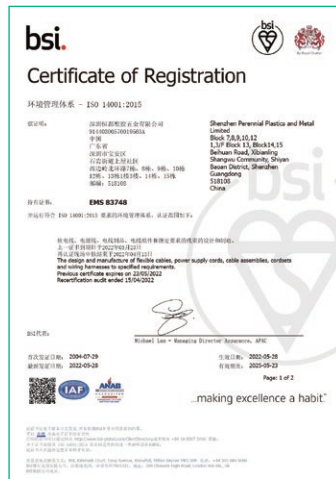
bsi.

Certificate of Registration

环境管理体系 - ISO 14001:2015

兹证明：

深圳恒新塑五金有限公司
91440300570019568A
中国
广东省
深圳市宝安区
石岩街道上屋社区
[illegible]

Shenzhen Perennial Plastics and Metal Limited
Block 7,8,9,10,12
1,3/F Block 13, Block14,15
Beihuan Road, Xilaoling
Shangwu Community, Shiyan
Baoan District, Shenzhen
Guangdong
518108
China

持有证书：

EMS 83748

并运行符合 ISO 14001:2015 要求的环境管理体系，认证范围如下：

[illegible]

The design and manufacture of flexible cables, power supply cords, cable assemblies, cordsets and wiring harnesses to specified requirements.
Previous certificate expires on 22/05/2022
Recertification audit ended 15/04/2022

BSI代表：

Michael Lam - Managing Director Assurance, APAC

首次注册日期： 2004-07-29
最新发证日期： 2022-05-28

生效日期： 2022-05-28
有效期至： 2025-05-23

Page: 1 of 2

...making excellence a habit.™

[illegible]